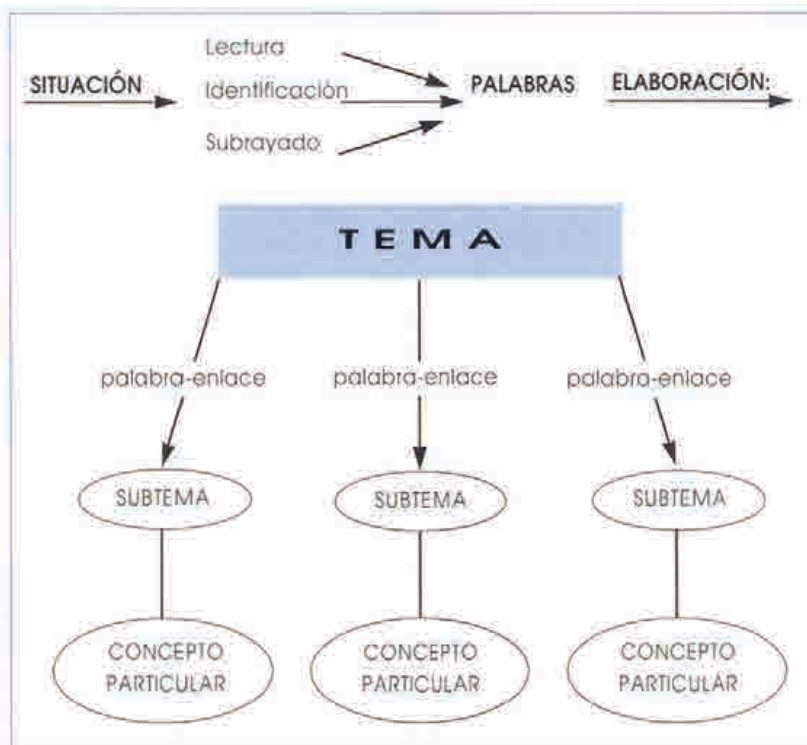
SITUACIÓN

Lectura
Identificación
Subrayado

PALABRAS

ELABORACIÓN:

TEMA

palabra-enlace

palabra-enlace

palabra-enlace

SUBTEMA

SUBTEMA

SUBTEMA

CONCEPTO PARTICULAR

CONCEPTO PARTICULAR

CONCEPTO PARTICULAR